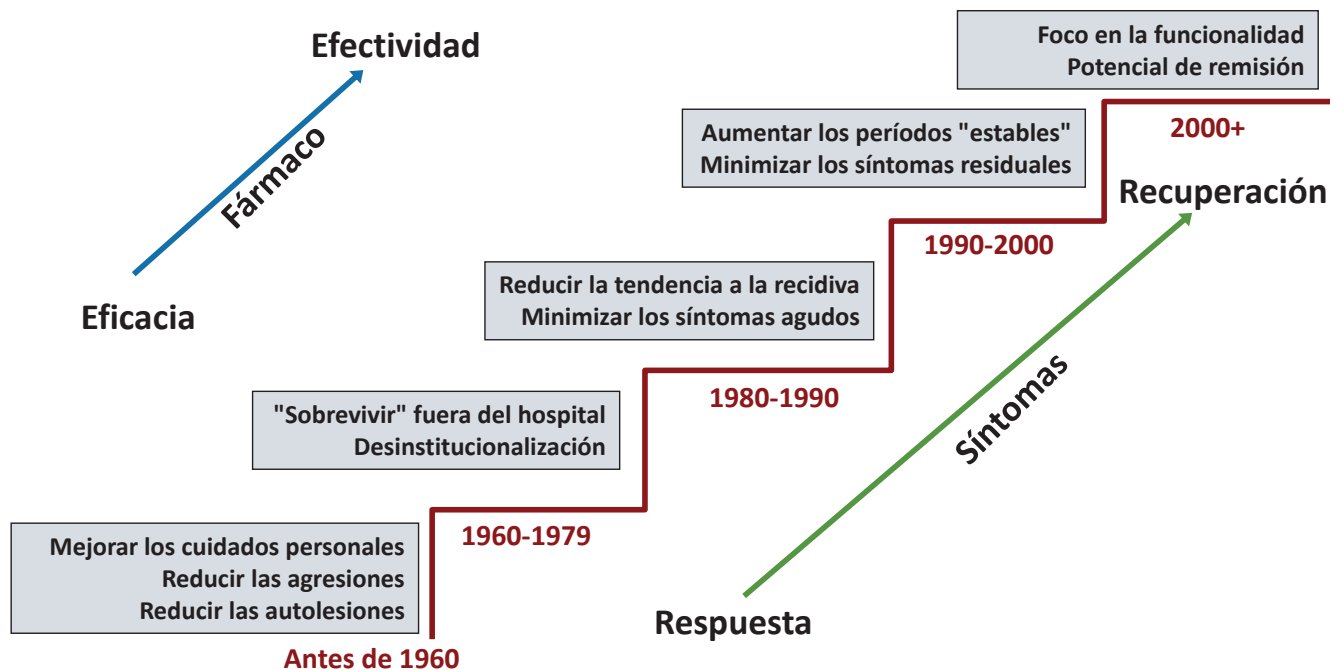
Efectividad

Fármaco

Eficacia

Foco en la funcionalidad
Potencial de remisión

2000+

Aumentar los períodos "estables"
Minimizar los síntomas residuales

Recuperación

1990-2000

Reducir la tendencia a la recidiva
Minimizar los síntomas agudos

1980-1990

"Sobrevivir" fuera del hospital
Desinstitucionalización

Síntomas

1960-1979

Mejorar los cuidados personales
Reducir las agresiones
Reducir las autolesiones

Antes de 1960

Respuesta